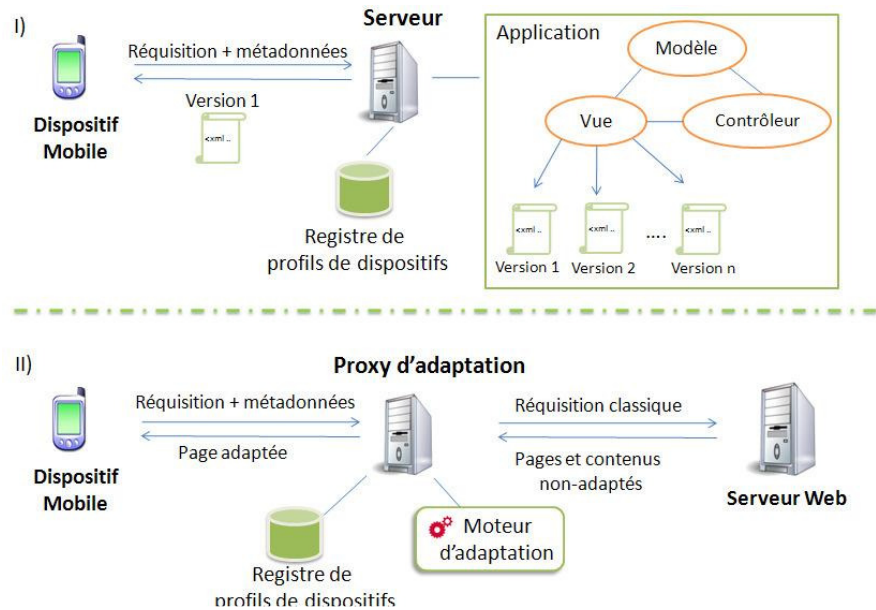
I)

Serveur

Réquisition + métadonnées

Version 1

<xml ..

Dispositif Mobile

Registre de profils de dispositifs

Application

Modèle

Vue

Contrôleur

<xml ..

<xml ..

....

<xml ..

Version 1

Version 2

Version n

II)

Proxy d'adaptation

Réquisition + métadonnées

Page adaptée

Dispositif Mobile

Réquisition classique

Pages et contenus non-adaptés

Serveur Web

Moteur d'adaptation

Registre de profils de dispositifs